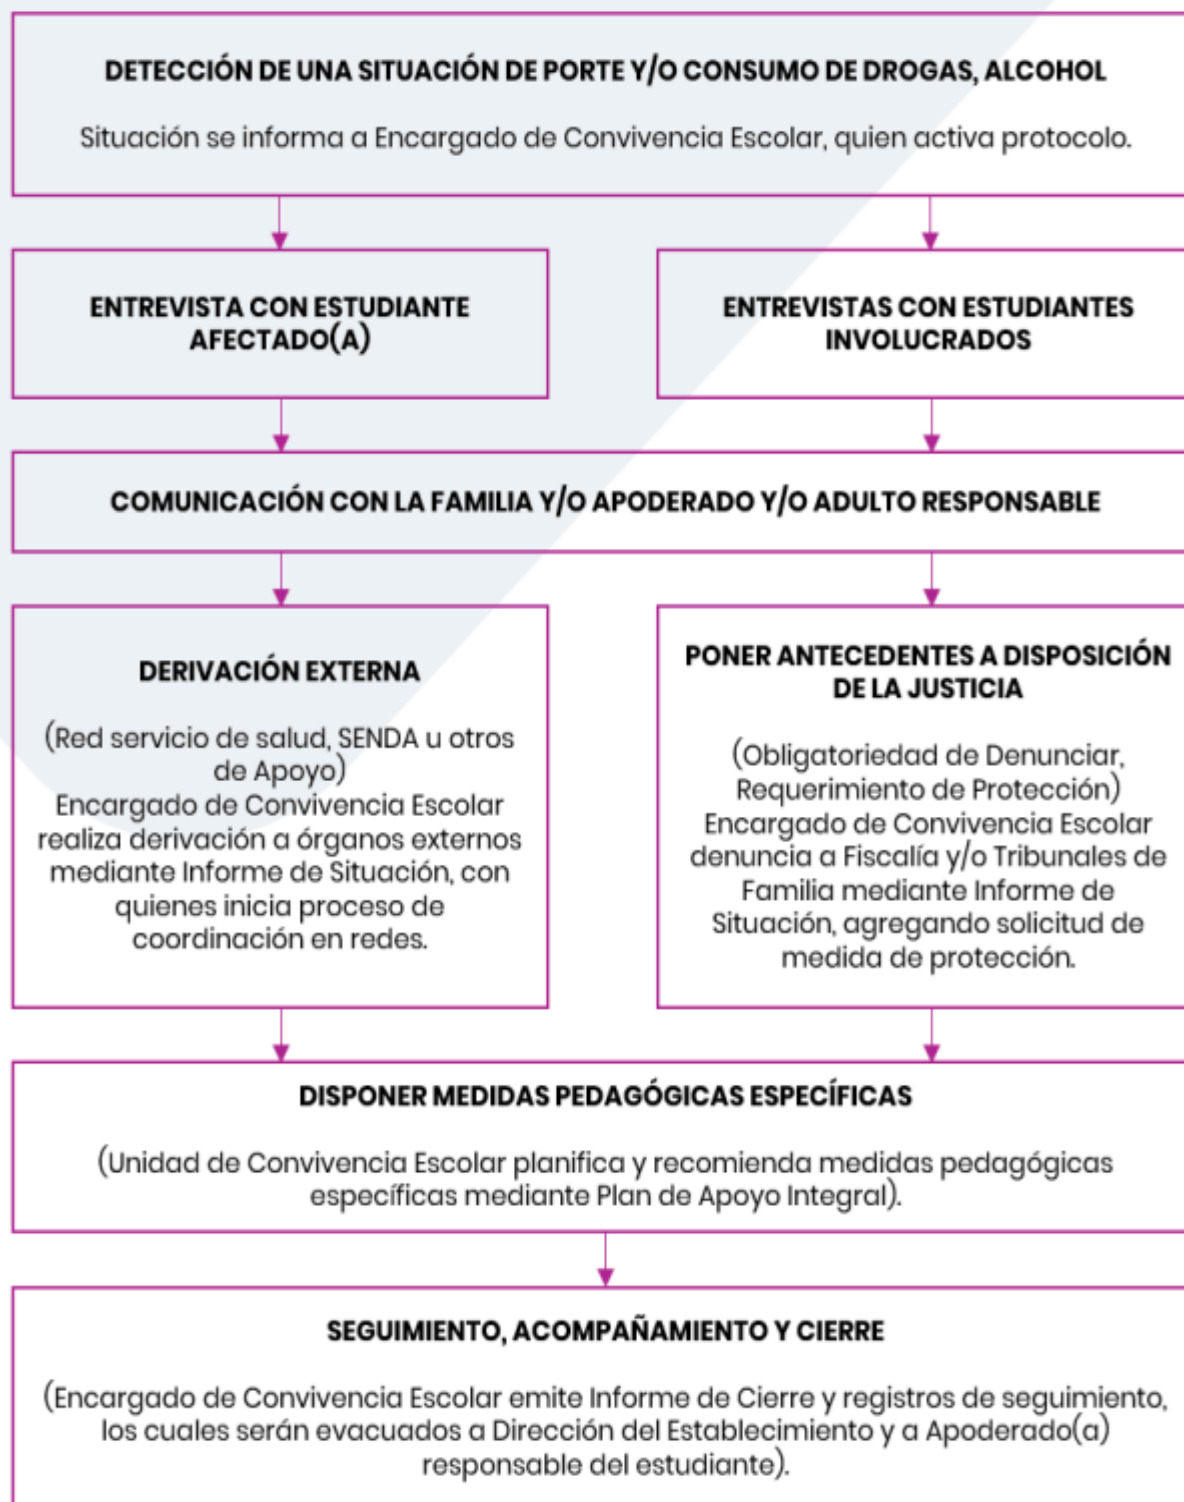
DETECCIÓN DE UNA SITUACIÓN DE PORTE Y/O CONSUMO DE DROGAS, ALCOHOL

Situación se informa a Encargado de Convivencia Escolar, quien activa protocolo.

ENTREVISTA CON ESTUDIANTE AFECTADO(A)

ENTREVISTAS CON ESTUDIANTES INVOLUCRADOS

COMUNICACIÓN CON LA FAMILIA Y/O APODERADO Y/O ADULTO RESPONSABLE

DERIVACIÓN EXTERNA

(Red servicio de salud, SENDA u otros de Apoyo)
Encargado de Convivencia Escolar realiza derivación a órganos externos mediante Informe de Situación, con quienes inicia proceso de coordinación en redes.

PONER ANTECEDENTES A DISPOSICIÓN DE LA JUSTICIA

(Obligatoriedad de Denunciar, Requerimiento de Protección)
Encargado de Convivencia Escolar denuncia a Fiscalía y/o Tribunales de Familia mediante Informe de Situación, agregando solicitud de medida de protección.

DISPONER MEDIDAS PEDAGÓGICAS ESPECÍFICAS

(Unidad de Convivencia Escolar planifica y recomienda medidas pedagógicas específicas mediante Plan de Apoyo Integral).

SEGUIMIENTO, ACOMPAÑAMIENTO Y CIERRE

(Encargado de Convivencia Escolar emite Informe de Cierre y registros de seguimiento, los cuales serán evacuados a Dirección del Establecimiento y a Apoderado(a) responsable del estudiante).